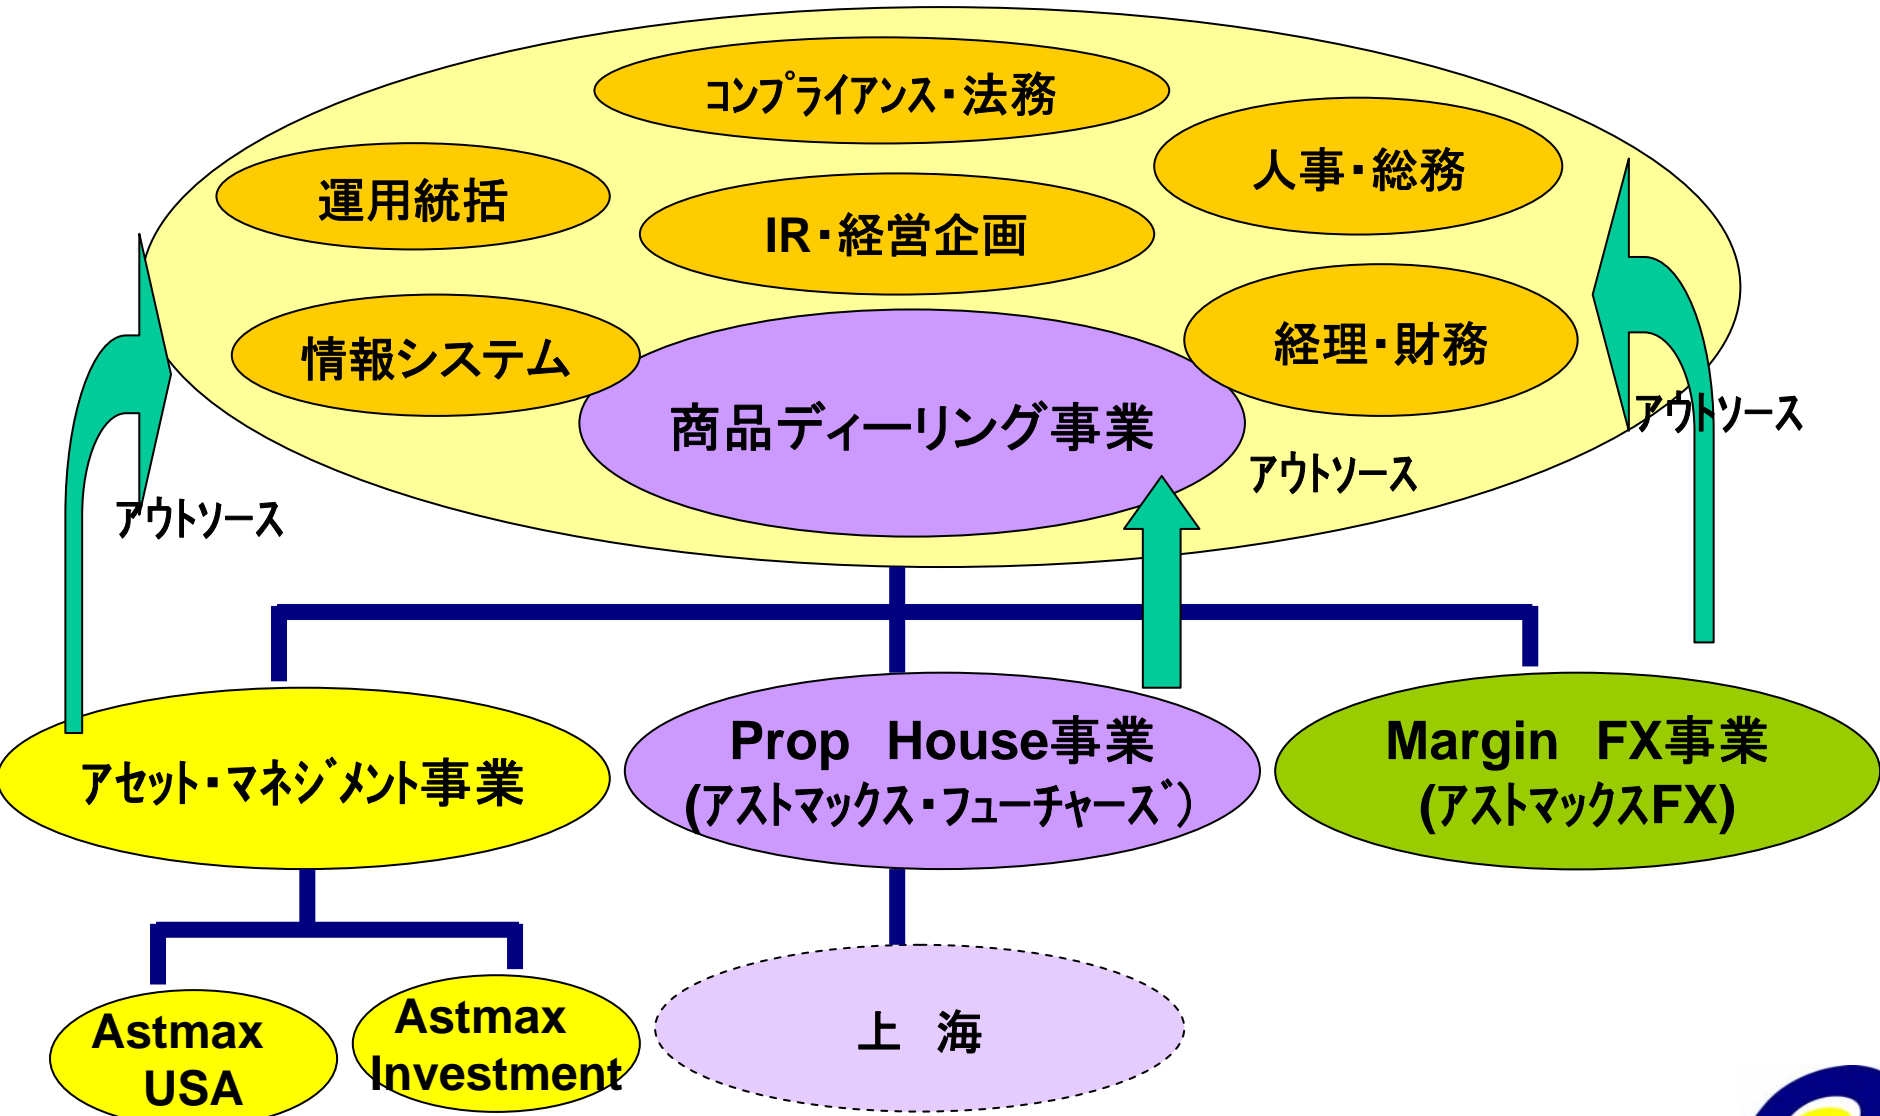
コンプライアンス・法務

運用統括

人事・総務

IR・経営企画

情報システム

経理・財務

商品ディーリング事業

アウトソース

アウトソース

アウトソース

アセット・マネジメント事業

Prop House事業
(アストマックス・フューチャーズ)

Margin FX事業
(アストマックスFX)

Astmax USA

Astmax Investment

上 海